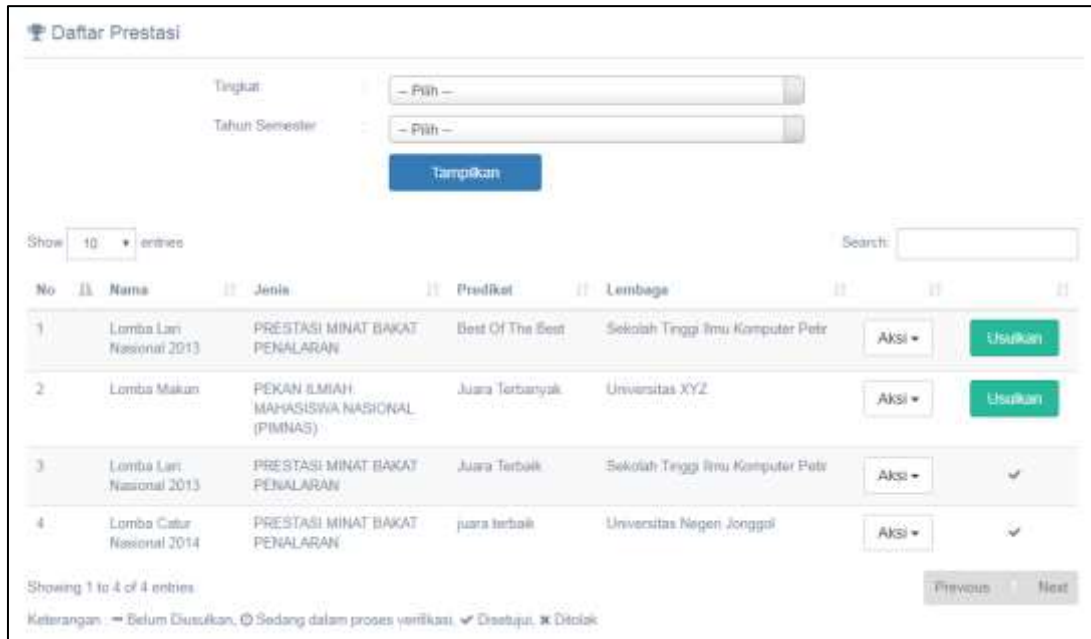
Daftar Prestasi

Tingkat : -- Pilih --

Tahun Semester : -- Pilih --

Tampilkan

Show 10 entries

Search:

| No | Nama | Jenis | Predikat | Lembaga | | |
|---|---|---|---|---|---|---|
| 1 | Lomba Lari Nasional 2013 | PRESTASI MINAT BAKAT PENALARAN | Best Of The Best | Sekolah Tinggi Ilmu Komputer Petr | Aksi | Usulkan |
| 2 | Lomba Makan | PEKAN ILMIAH MAHASISWA NASIONAL (PIMNAS) | Juara Terbanyak | Universitas XYZ | Aksi | Usulkan |
| 3 | Lomba Lari Nasional 2013 | PRESTASI MINAT BAKAT PENALARAN | Juara Terbaik | Sekolah Tinggi Ilmu Komputer Petr | Aksi | ✔ |
| 4 | Lomba Catur Nasional 2014 | PRESTASI MINAT BAKAT PENALARAN | juara terbaik | Universitas Negeri Jonggol | Aksi | ✔ |

Showing 1 to 4 of 4 entries

Previous Next

Keterangan : — Belum Diusulkan, Sedang dalam proses verifikasi, ✔ Disetujui, ✖ Ditolak